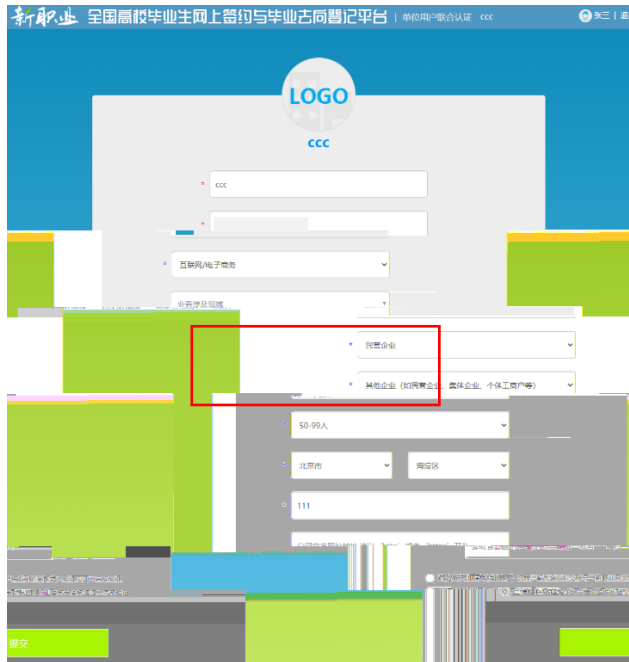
新职业 全国高校毕业生网上签约与毕业去向登记平台 | 单位用户联合认证 ccc

张三 | 退

LOGO

ccc

* ccc

*

* 互联网/电子商务

业务涉及领域

* 民营企业

* 其他企业（如民营企业、集体企业、个体工商户等）

* 50-99人

* 北京市 海淀区

* 111

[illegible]

提交